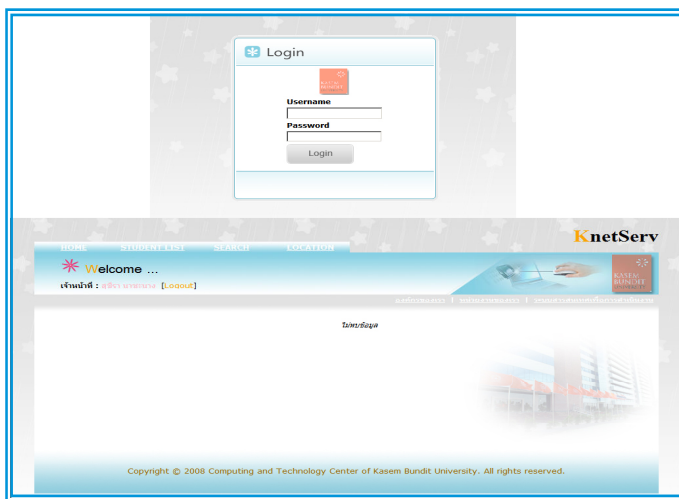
Login

KASEM BUNDIT

Username

Password

Login

KnetServ

HOME STUDENT LIST SEARCH LOCATION

Welcome ...

เจ้าหน้าที่ : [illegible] [Logout]

KASEM BUNDIT

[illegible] | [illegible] | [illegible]

ไม่พบข้อมูล

Copyright © 2008 Computing and Technology Center of Kasem Bundit University. All rights reserved.